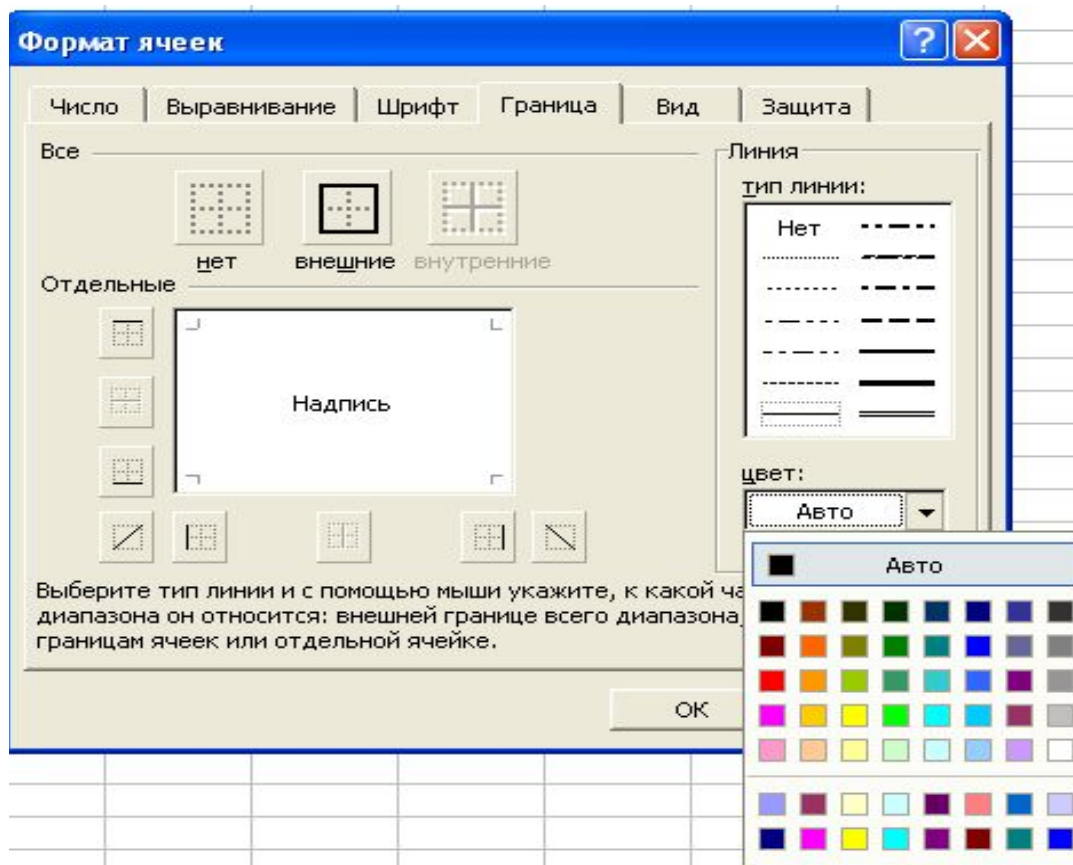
Формат ячеек

Число | Выравнивание | Шрифт | Граница | Вид | Защита

Все

нет внешние внутренние

Отдельные

Надпись

Линия
тип линии:
Нет

цвет:
Авто

Авто

Выберите тип линии и с помощью мыши укажите, к какой ча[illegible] диапазона он относится: внешней границе всего диапазона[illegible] границам ячеек или отдельной ячейке.

ОК